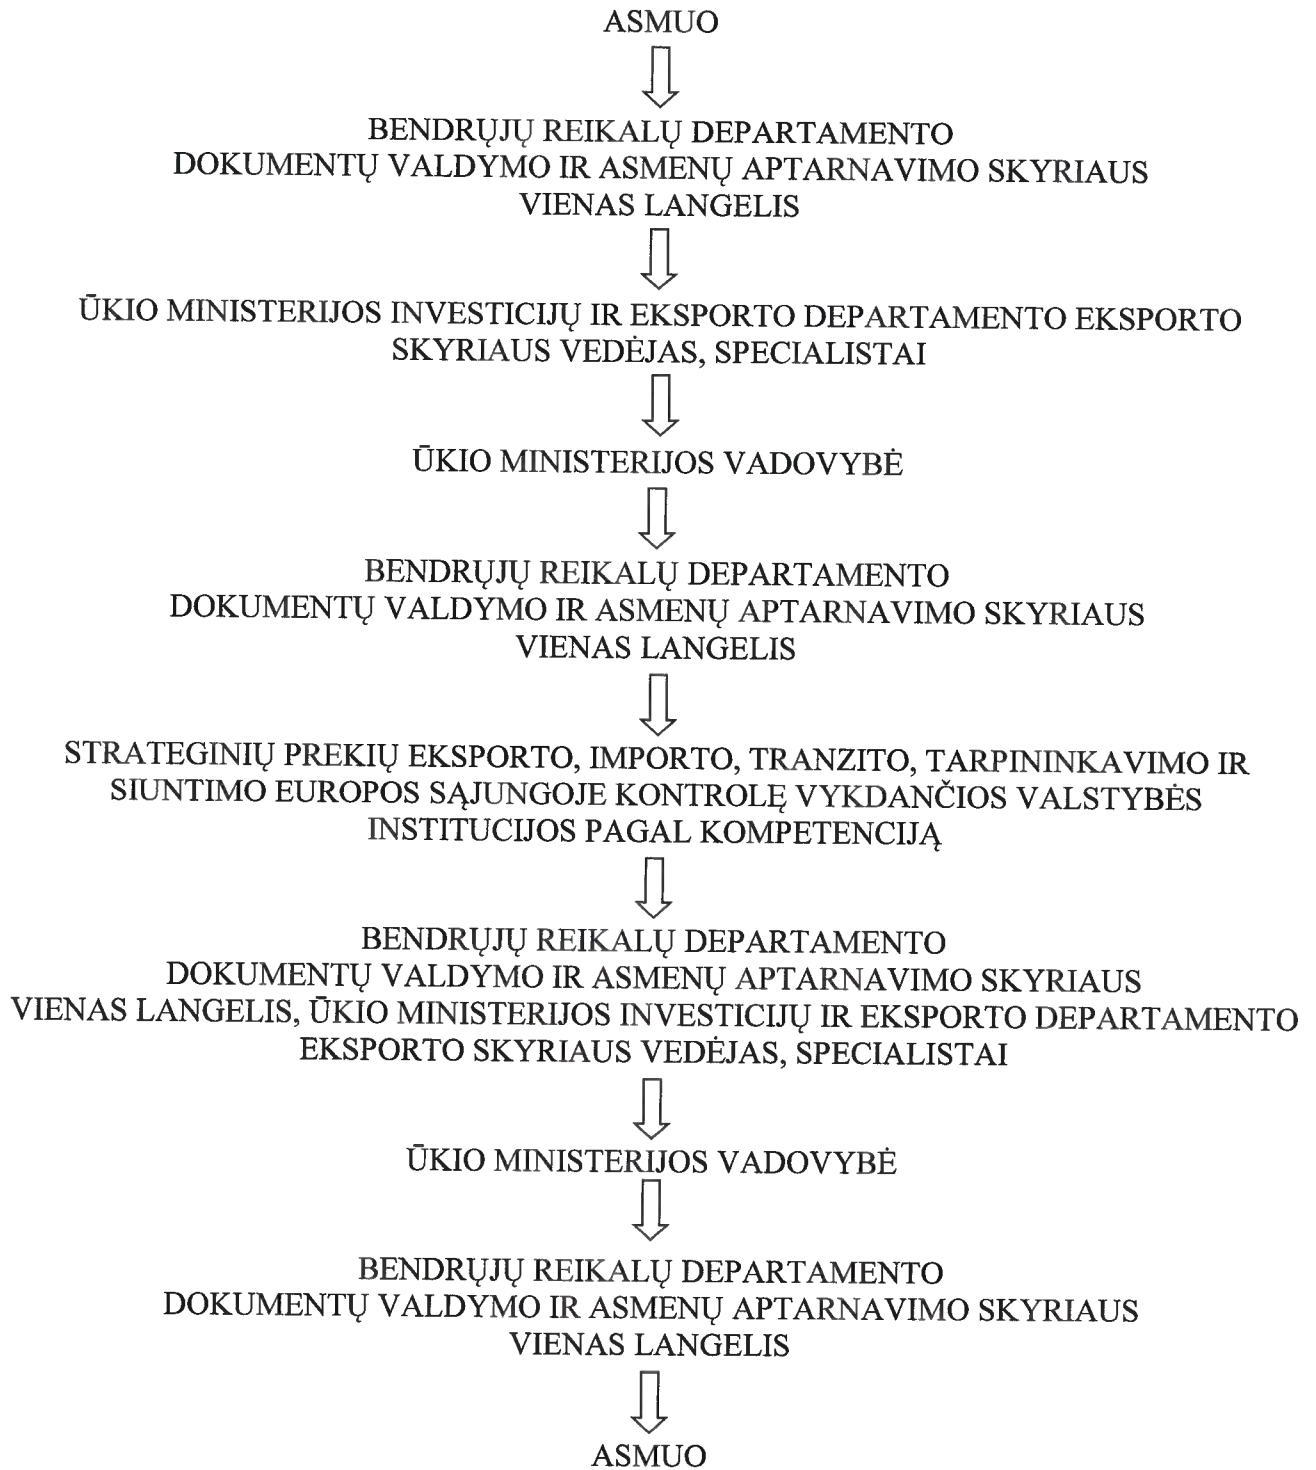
ASMUO

BENDRŲJŲ REIKALŲ DEPARTAMENTO
DOKUMENTŲ VALDYMO IR ASMENŲ APTARNAVIMO SKYRIAUS
VIENAS LANGELIS

ŪKIO MINISTERIJOS INVESTICIJŲ IR EKSPORTO DEPARTAMENTO EKSPORTO SKYRIAUS VEDĖJAS, SPECIALISTAI

ŪKIO MINISTERIJOS VADOVYBĖ

BENDRŲJŲ REIKALŲ DEPARTAMENTO
DOKUMENTŲ VALDYMO IR ASMENŲ APTARNAVIMO SKYRIAUS
VIENAS LANGELIS

STRATEGINIŲ PREKIŲ EKSPORTO, IMPORTO, TRANZITO, TARPININKAVIMO IR SIUNTIMO EUROPOS SĄJUNGOJE KONTROLĘ VYKDANČIOS VALSTYBĖS INSTITUCIJOS PAGAL KOMPETENCIJĄ

BENDRŲJŲ REIKALŲ DEPARTAMENTO
DOKUMENTŲ VALDYMO IR ASMENŲ APTARNAVIMO SKYRIAUS
VIENAS LANGELIS, ŪKIO MINISTERIJOS INVESTICIJŲ IR EKSPORTO DEPARTAMENTO EKSPORTO SKYRIAUS VEDĖJAS, SPECIALISTAI

ŪKIO MINISTERIJOS VADOVYBĖ

BENDRŲJŲ REIKALŲ DEPARTAMENTO
DOKUMENTŲ VALDYMO IR ASMENŲ APTARNAVIMO SKYRIAUS
VIENAS LANGELIS

ASMUO